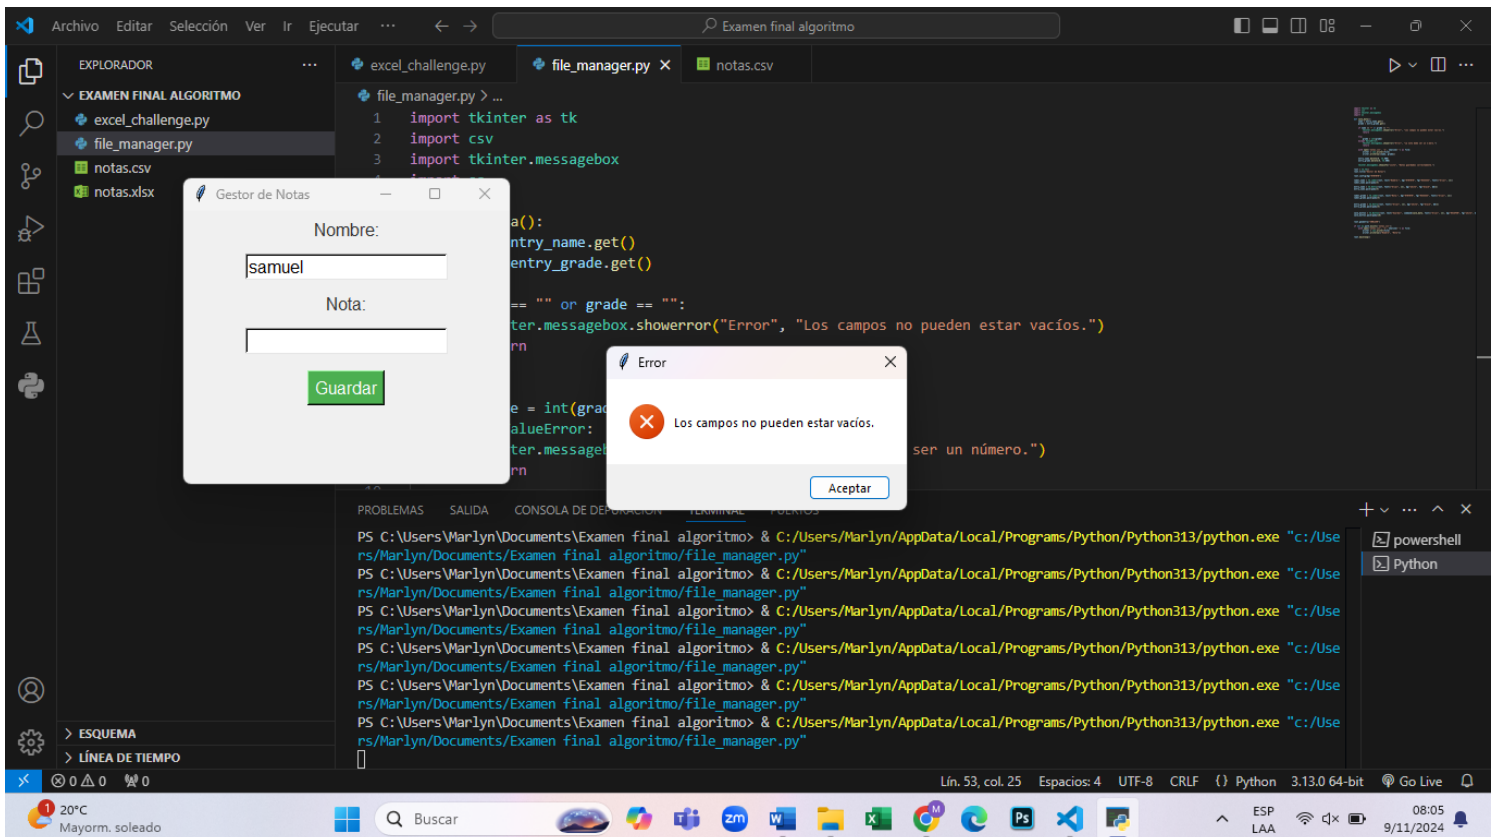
Archivo Editar Selección Ver Ir Ejecutar ··· Examen final algoritmo

EXPLORADOR ···
EXAMEN FINAL ALGORITMO
excel_challenge.py
file_manager.py
notas.csv
notas.xlsx

excel_challenge.py file_manager.py notas.csv

file_manager.py > ...
1 import tkinter as tk
2 import csv
3 import tkinter.messagebox

a():
ntry_name.get()
entry_grade.get()

== "" or grade == "":
ter.messagebox.showerror("Error", "Los campos no pueden estar vacíos.")
rn

e = int(grad
alueError:
ter.messageb ser un número.")
rn

Gestor de Notas
Nombre:
samuel
Nota:
Guardar

Error
Los campos no pueden estar vacíos.
Aceptar

PROBLEMAS SALIDA CONSOLA DE DEPURACIÓN TERMINAL PUERTOS

PS C:\Users\Marlyn\Documents\Examen final algoritmo> & C:/Users/Marlyn/AppData/Local/Programs/Python/Python313/python.exe "c:/Users/Marlyn/Documents/Examen final algoritmo/file_manager.py"
PS C:\Users\Marlyn\Documents\Examen final algoritmo> & C:/Users/Marlyn/AppData/Local/Programs/Python/Python313/python.exe "c:/Users/Marlyn/Documents/Examen final algoritmo/file_manager.py"
PS C:\Users\Marlyn\Documents\Examen final algoritmo> & C:/Users/Marlyn/AppData/Local/Programs/Python/Python313/python.exe "c:/Users/Marlyn/Documents/Examen final algoritmo/file_manager.py"
PS C:\Users\Marlyn\Documents\Examen final algoritmo> & C:/Users/Marlyn/AppData/Local/Programs/Python/Python313/python.exe "c:/Users/Marlyn/Documents/Examen final algoritmo/file_manager.py"
PS C:\Users\Marlyn\Documents\Examen final algoritmo> & C:/Users/Marlyn/AppData/Local/Programs/Python/Python313/python.exe "c:/Users/Marlyn/Documents/Examen final algoritmo/file_manager.py"
PS C:\Users\Marlyn\Documents\Examen final algoritmo> & C:/Users/Marlyn/AppData/Local/Programs/Python/Python313/python.exe "c:/Users/Marlyn/Documents/Examen final algoritmo/file_manager.py"

powershell
Python

ESQUEMA
LÍNEA DE TIEMPO

0 0 0
Lín. 53, col. 25 Espacios: 4 UTF-8 CRLF {} Python 3.13.0 64-bit Go Live

20°C
Mayorm. soleado
Buscar
ESP
LAA
08:05
9/11/2024